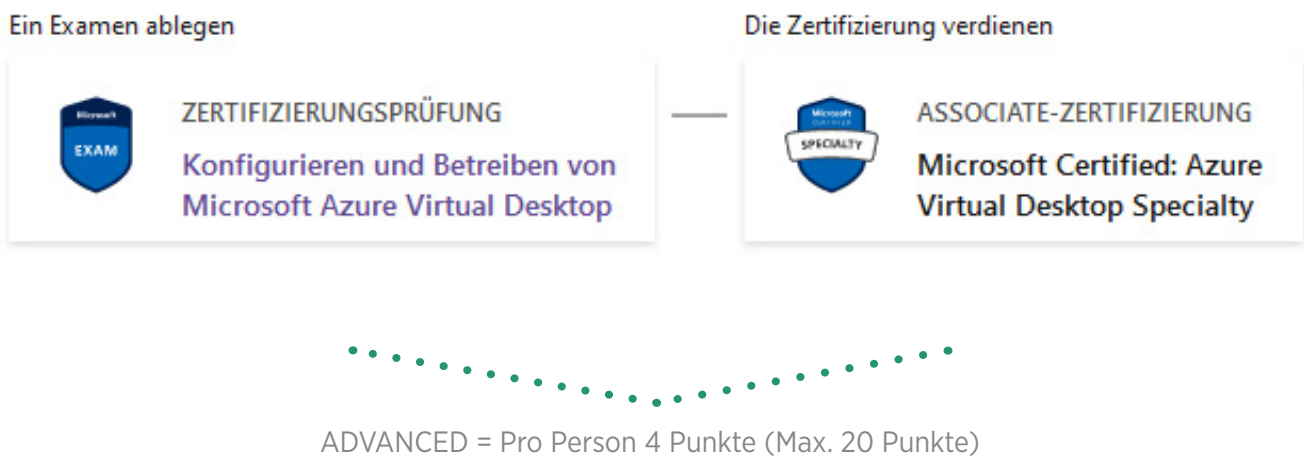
Ein Examen ablegen

Microsoft
EXAM

ZERTIFIZIERUNGSPRÜFUNG
Konfigurieren und Betreiben von Microsoft Azure Virtual Desktop

Die Zertifizierung verdienen

Microsoft
CERTIFIED
SPECIALTY

ASSOCIATE-ZERTIFIZIERUNG
Microsoft Certified: Azure Virtual Desktop Specialty

ADVANCED = Pro Person 4 Punkte (Max. 20 Punkte)